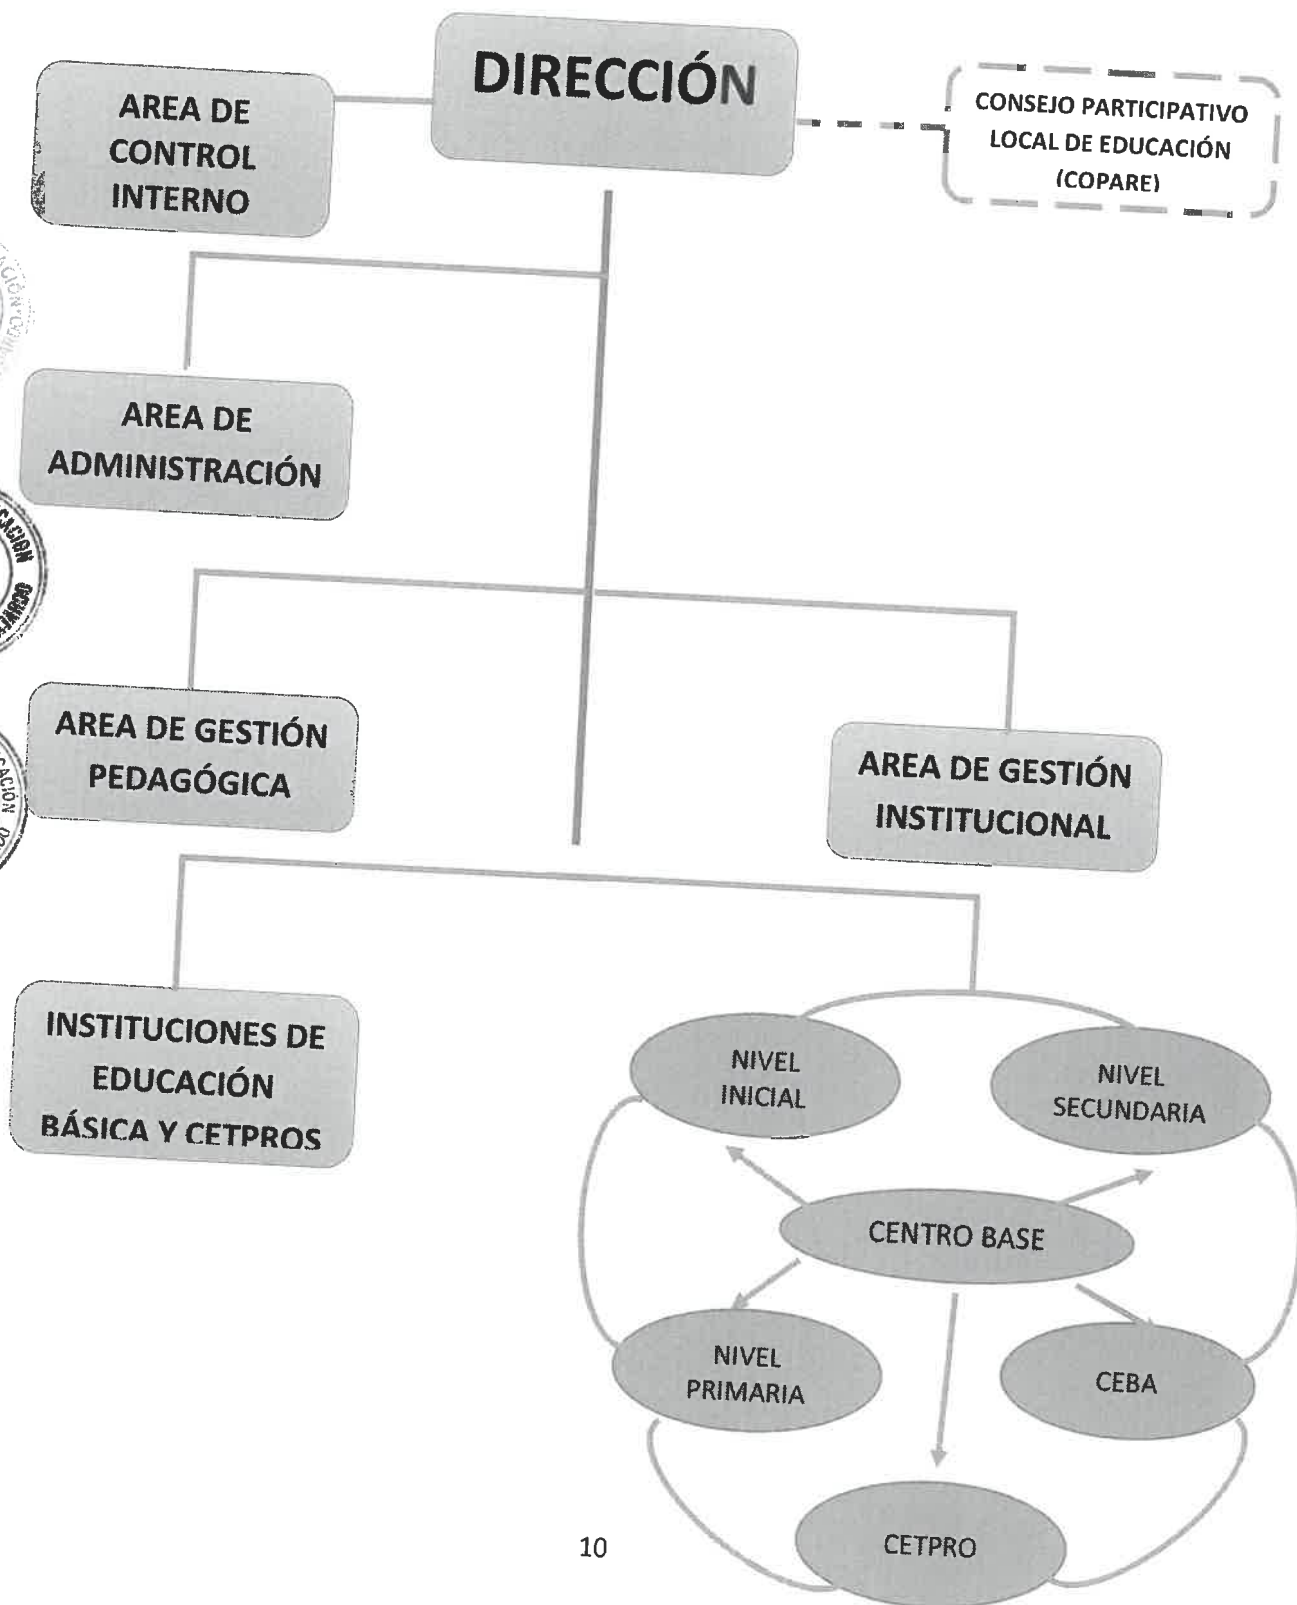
DIRECCIÓN

AREA DE CONTROL INTERNO

CONSEJO PARTICIPATIVO LOCAL DE EDUCACIÓN (COPARE)

AREA DE ADMINISTRACIÓN

AREA DE GESTIÓN PEDAGÓGICA

AREA DE GESTIÓN INSTITUCIONAL

INSTITUCIONES DE EDUCACIÓN BÁSICA Y CETPROS

NIVEL INICIAL

NIVEL SECUNDARIA

CENTRO BASE

NIVEL PRIMARIA

CEBA

CETPRO

10